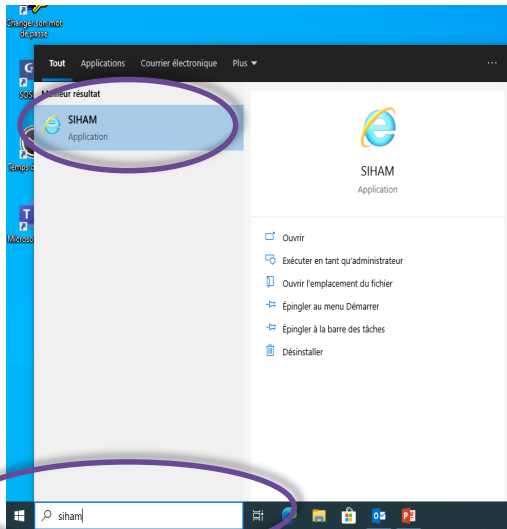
Changer son mot de passe

SOS

Temps d

Microso

Tout Applications Courrier électronique Plus ▾ ···

M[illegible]leur résultat

SIHAM
Application

SIHAM
Application

Ouvrir
Exécuter en tant qu'administrateur
Ouvrir l'emplacement du fichier
Épingler au menu Démarrer
Épingler à la barre des tâches
Désinstaller

siham